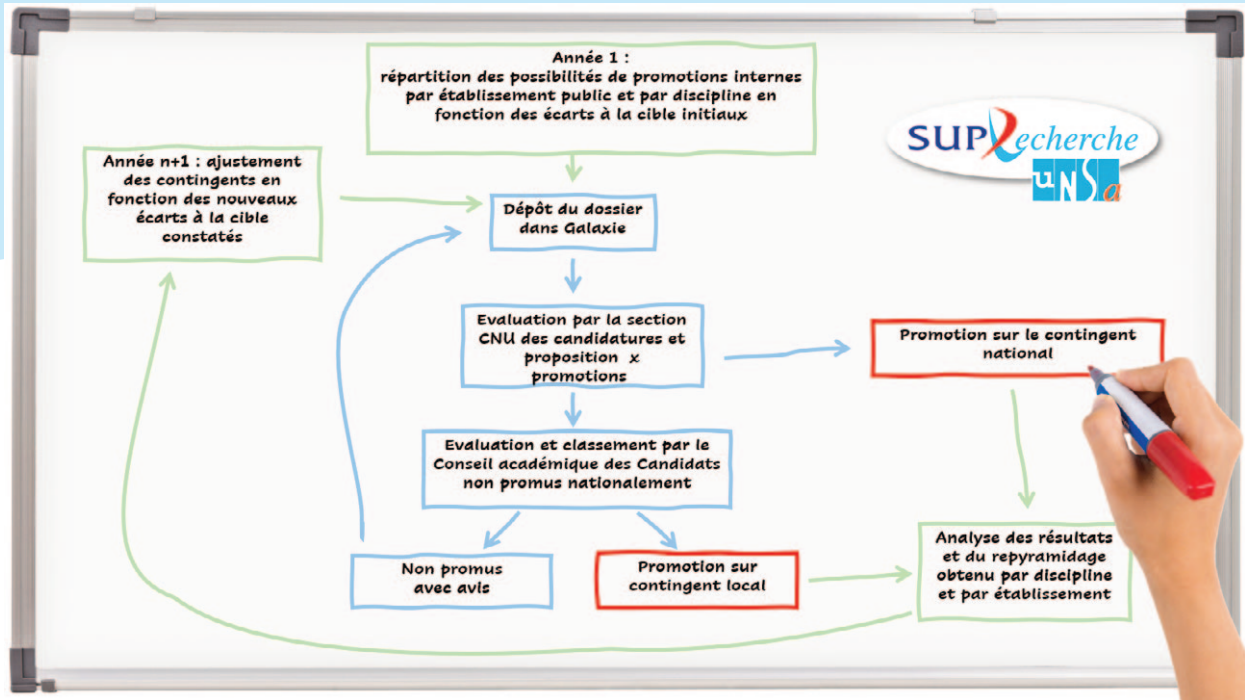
Année 1 :
répartition des possibilités de promotions internes par établissement public et par discipline en fonction des écarts à la cible initiaux

SUPRecherche
UNSA

Année n+1 : ajustement des contingents en fonction des nouveaux écarts à la cible constatés

Dépôt du dossier dans Galaxie

Evaluation par la section CNU des candidatures et proposition x promotions

Promotion sur le contingent national

Evaluation et classement par le Conseil académique des Candidats non promus nationalement

Non promus avec avis

Promotion sur contingent local

Analyse des résultats et du repyramidage obtenu par discipline et par établissement